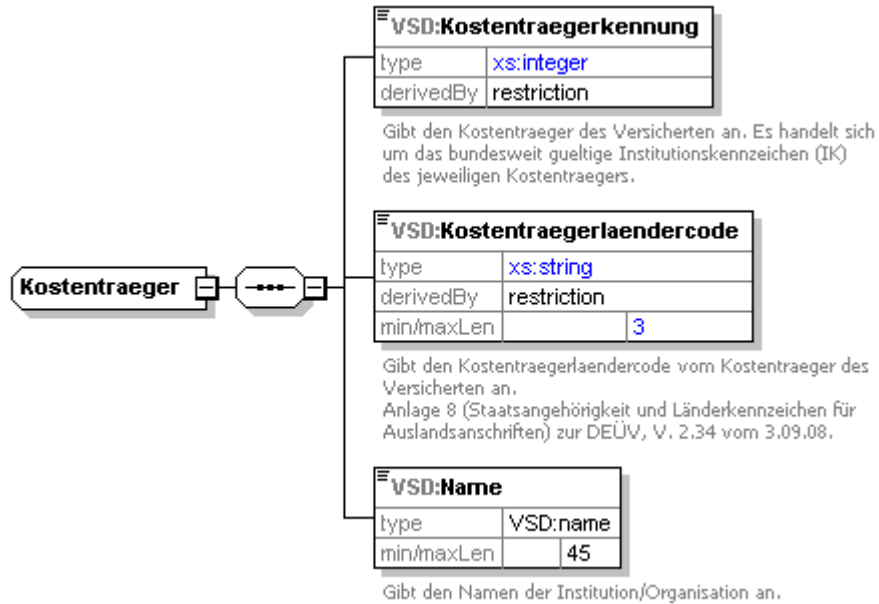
Kostentraeger

VSD:Kostentraegerkennung

| type | xs:integer |
|---|---|
| derivedBy | restriction |

Gibt den Kostentraeger des Versicherten an. Es handelt sich um das bundesweit gueltige Institutionskennzeichen (IK) des jeweiligen Kostentraegers.

VSD:Kostentraegerlaendercode

| type | xs:string | |
|---|---|---|
| derivedBy | restriction | |
| min/maxLen | | 3 |

Gibt den Kostentraegerlaendercode vom Kostentraeger des Versicherten an.
Anlage 8 (Staatsangehörigkeit und Länderkennzeichen für Auslandsanschriften) zur DEÜV, V. 2.34 vom 3.09.08.

VSD:Name

| type | VSD:name | |
|---|---|---|
| min/maxLen | | 45 |

Gibt den Namen der Institution/Organisation an.